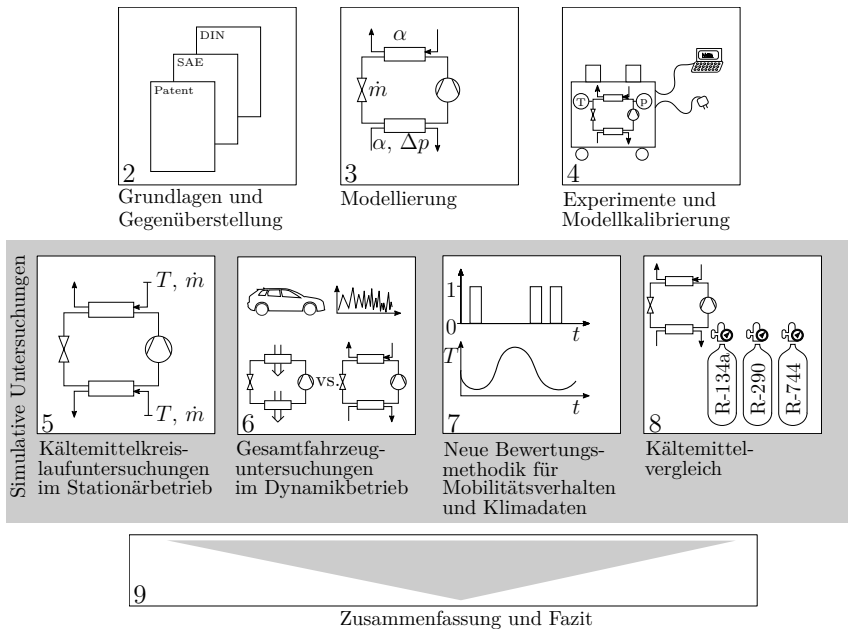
DIN
SAE
Patent
2
Grundlagen und Gegenüberstellung

$\alpha$
$\dot{m}$
$\alpha$, $\Delta p$
3
Modellierung

T
p
4
Experimente und Modellkalibrierung

Simulative Untersuchungen

$T$, $\dot{m}$
$T$, $\dot{m}$
5
Kältemittelkreislaufuntersuchungen im Stationärbetrieb

vs.
6
Gesamtfahrzeuguntersuchungen im Dynamikbetrieb

1
0
$t$
$T$
$t$
7
Neue Bewertungsmethodik für Mobilitätsverhalten und Klimadaten

R-134a
R-290
R-744
8
Kältemittelvergleich

9
Zusammenfassung und Fazit